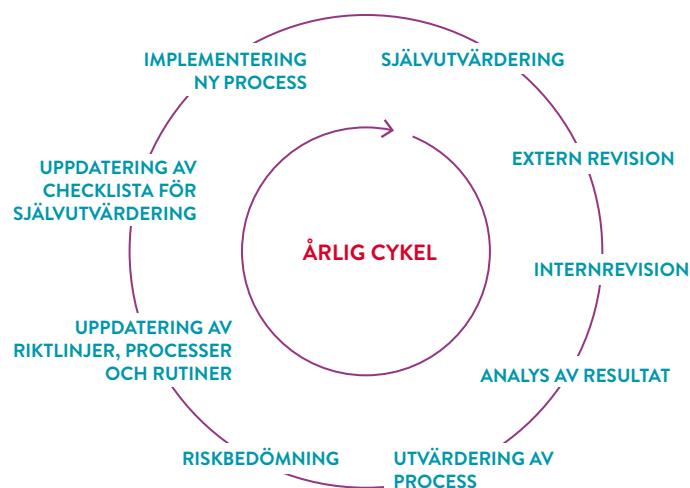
ÅRLIG CYKEL

SJÄLVUTVÄRDERING

EXTERN REVISION

INTERNREVISION

ANALYS AV RESULTAT

UTVÄRDERING AV PROCESS

RISKBEDÖMNING

UPPDATERING AV RIKTLINJER, PROCESSER OCH RUTINER

UPPDATERING AV CHECKLISTA FÖR SJÄLVUTVÄRDERING

IMPLEMENTERING NY PROCESS